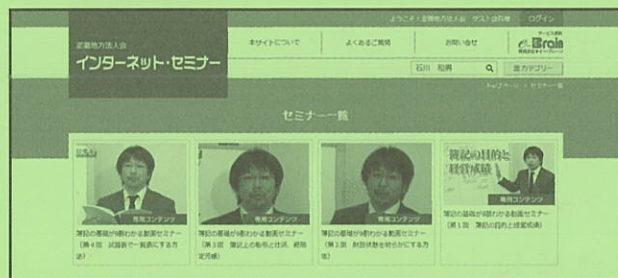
ようこそ！定額会員 ゲスト会員様　ログイン

定額有料法人会
インターネット・セミナー

本サイトについて　よくあるご質問　お問い合せ

サービス提供
e-Brain
株式会社イーブレーン

石川 和男　全カテゴリー

トップページ ＞ セミナー一覧

セミナー一覧

専用コンテンツ
簿記の基礎が5回わかる動画セミナー（第4回 試験前で一発表にする方法）

専用コンテンツ
簿記の基礎が5回わかる動画セミナー（第3回 簿記上の取引と仕訳、総勘定元帳）

専用コンテンツ
簿記の基礎が5回わかる動画セミナー（第2回 財政状態を明らかにする方法）

簿記の目的と経営成績
専用コンテンツ
簿記の基礎が5回わかる動画セミナー（第1回 簿記の目的と経営成績）